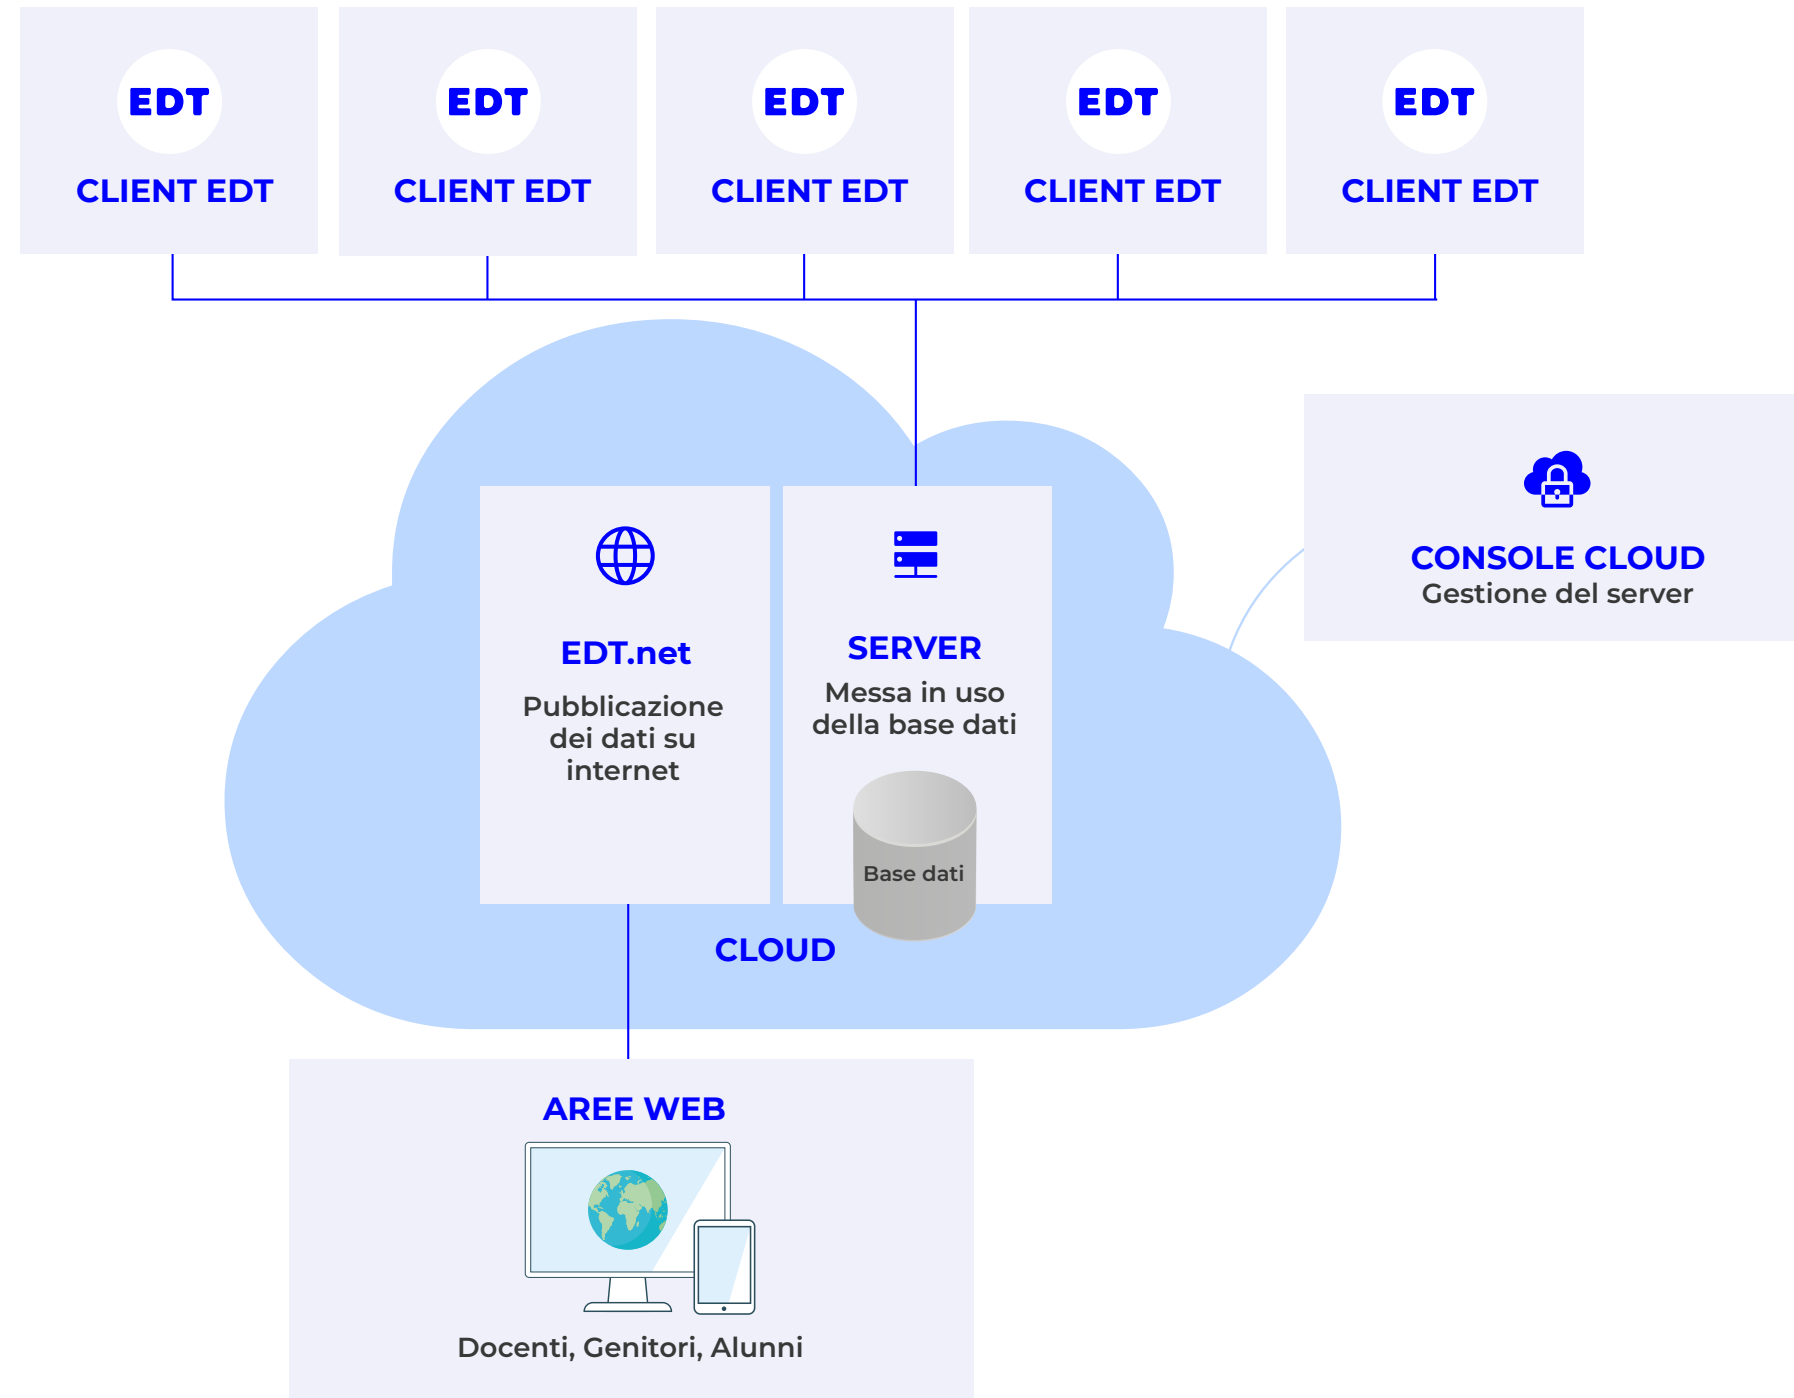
EDT
CLIENT EDT

EDT
CLIENT EDT

EDT
CLIENT EDT

EDT
CLIENT EDT

EDT
CLIENT EDT

EDT.net
Pubblicazione dei dati su internet

SERVER
Messa in uso della base dati

Base dati

CLOUD

CONSOLE CLOUD
Gestione del server

AREE WEB

Docenti, Genitori, Alunni